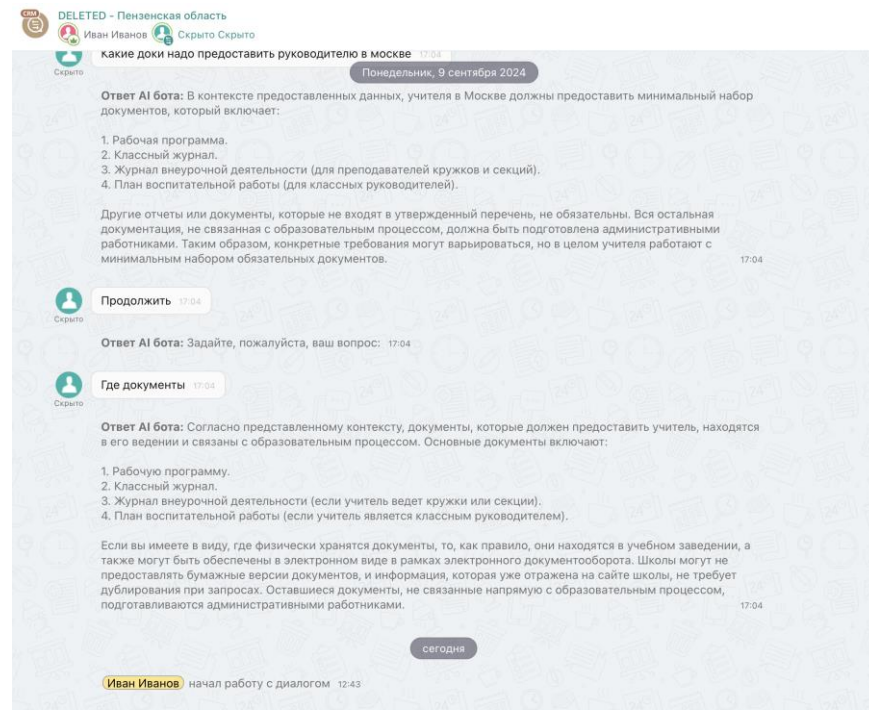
CRM
DELETED - Пензенская область
Иван Иванов Скрыто Скрыто

Скрыто
Какие доки надо предоставить руководителю в москве 17:04

Понедельник, 9 сентября 2024

Ответ AI бота: В контексте предоставленных данных, учителя в Москве должны предоставить минимальный набор документов, который включает:

1. Рабочая программа.
2. Классный журнал.
3. Журнал внеурочной деятельности (для преподавателей кружков и секций).
4. План воспитательной работы (для классных руководителей).

Другие отчеты или документы, которые не входят в утвержденный перечень, не обязательны. Вся остальная документация, не связанная с образовательным процессом, должна быть подготовлена административными работниками. Таким образом, конкретные требования могут варьироваться, но в целом учителя работают с минимальным набором обязательных документов. 17:04

Скрыто
Продолжить 17:04

Ответ AI бота: Задайте, пожалуйста, ваш вопрос: 17:04

Скрыто
Где документы 17:04

Ответ AI бота: Согласно представленному контексту, документы, которые должен предоставить учитель, находятся в его ведении и связаны с образовательным процессом. Основные документы включают:

1. Рабочую программу.
2. Классный журнал.
3. Журнал внеурочной деятельности (если учитель ведет кружки или секции).
4. План воспитательной работы (если учитель является классным руководителем).

Если вы имеете в виду, где физически хранятся документы, то, как правило, они находятся в учебном заведении, а также могут быть обеспечены в электронном виде в рамках электронного документооборота. Школы могут не предоставлять бумажные версии документов, и информация, которая уже отражена на сайте школы, не требует дублирования при запросах. Оставшиеся документы, не связанные напрямую с образовательным процессом, подготавливаются административными работниками. 17:04

сегодня

Иван Иванов начал работу с диалогом 12:43